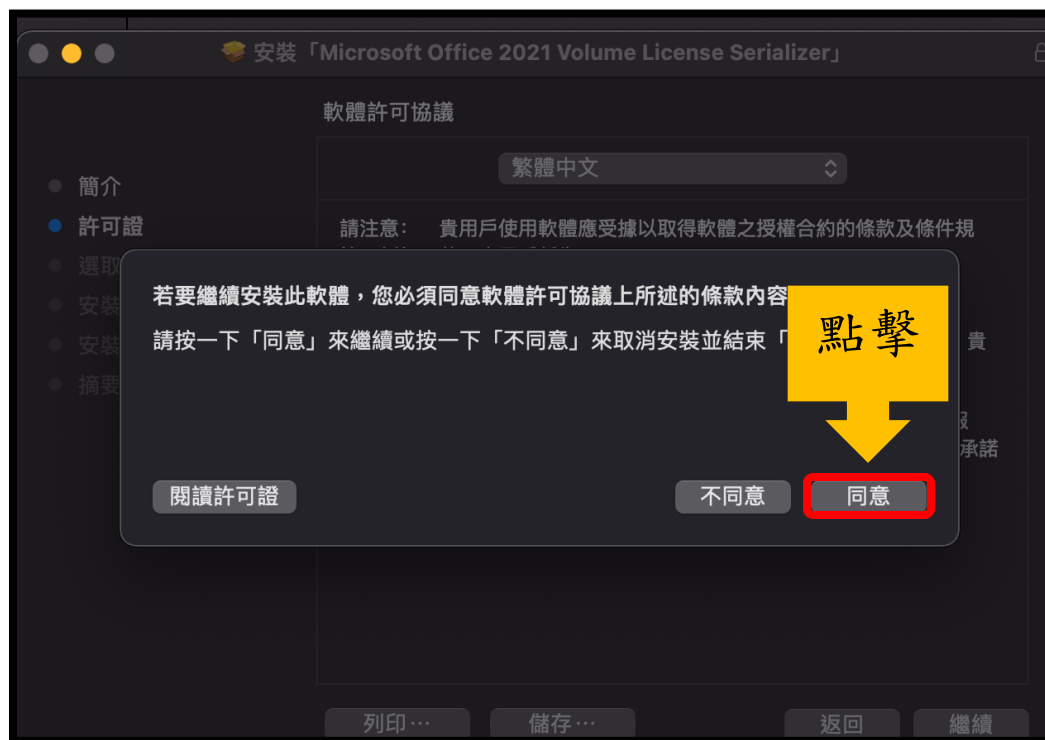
安裝「Microsoft Office 2021 Volume License Serializer」

軟體許可協議

繁體中文

簡介
許可證
選取
安裝
安裝
摘要

請注意： 貴用戶使用軟體應受據以取得軟體之授權合約的條款及條件規

若要繼續安裝此軟體，您必須同意軟體許可協議上所述的條款內容

請按一下「同意」來繼續或按一下「不同意」來取消安裝並結束「

貴

及
承諾

點擊

閱讀許可證

不同意

同意

列印⋯

儲存⋯

返回

繼續